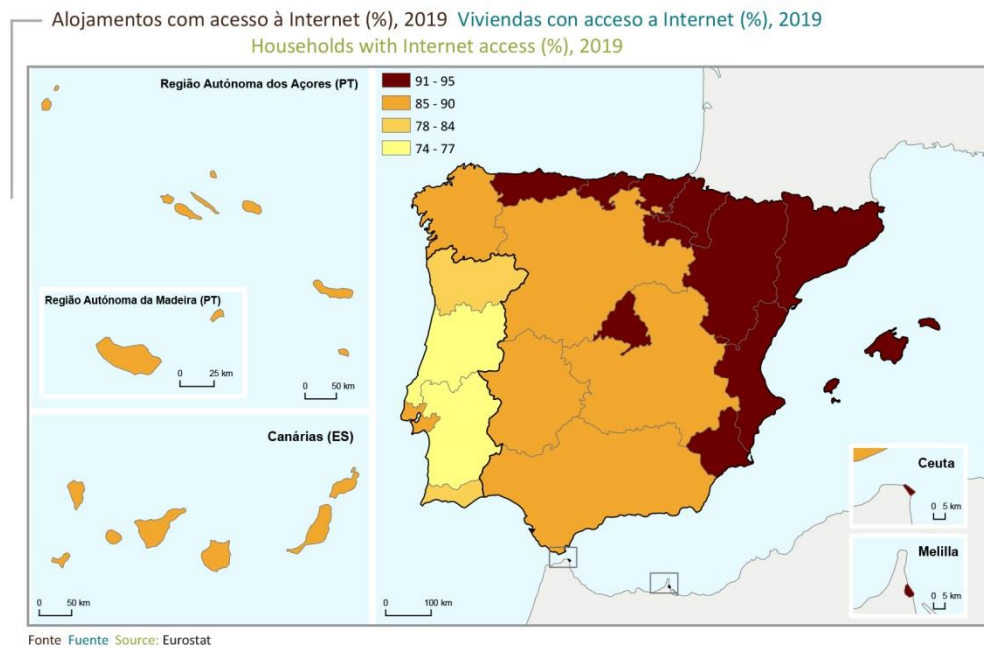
Alojamentos com acesso à Internet (%), 2019 Viviendas con acceso a Internet (%), 2019
Households with Internet access (%), 2019

Região Autónoma dos Açores (PT)

Região Autónoma da Madeira (PT)

0 25 km

0 50 km

Canárias (ES)

0 50 km

91 - 95
85 - 90
78 - 84
74 - 77

0 100 km

Ceuta
0 5 km

Melilla
0 5 km

Fonte Fuente Source: Eurostat